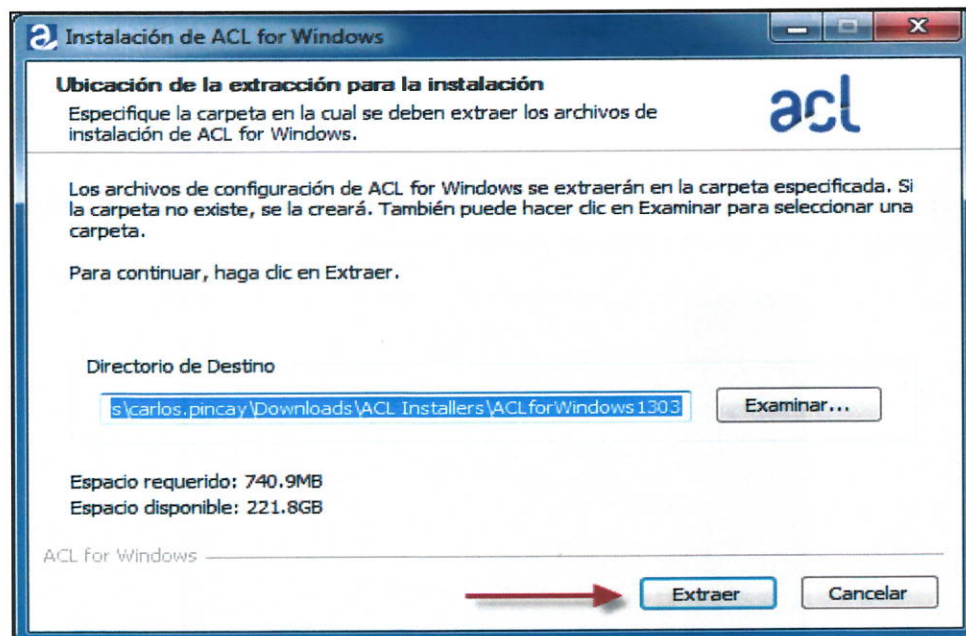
Instalación de ACL for Windows

Ubicación de la extracción para la instalación

Especifique la carpeta en la cual se deben extraer los archivos de instalación de ACL for Windows.

acl

Los archivos de configuración de ACL for Windows se extraerán en la carpeta especificada. Si la carpeta no existe, se la creará. También puede hacer clic en Examinar para seleccionar una carpeta.

Para continuar, haga clic en Extraer.

Directorio de Destino

s\carlos.pincay\Downloads\ACL Installers\ACLforWindows1303

Examinar...

Espacio requerido: 740.9MB
Espacio disponible: 221.8GB

ACL for Windows

Extraer

Cancelar